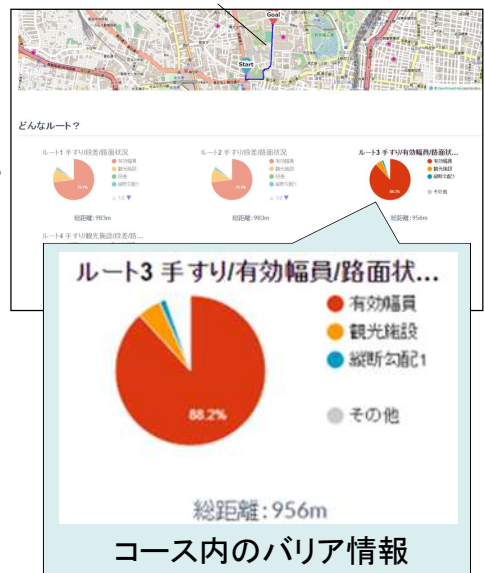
Goal

Start

どんなルート？

ルート1 手すり/段差/路面状況

ルート2 手すり/段差/路面状況

ルート3 手すり/有効幅員/路面状...

総距離：983m

総距離：983m

総距離：956m

ルート4 手すり/観光施設/段差/...

ルート3 手すり/有効幅員/路面状...

有効幅員

観光施設

縦断勾配1

その他

88.2%

総距離：956m

コース内のバリア情報